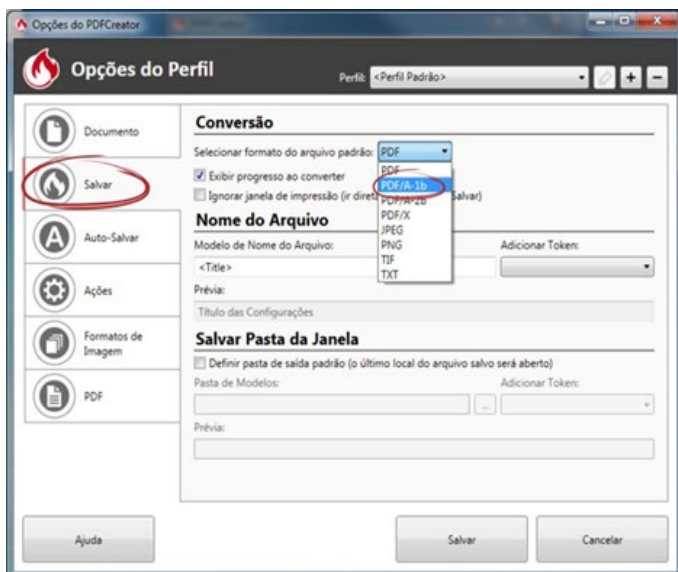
Opções do PDFCreator

Opções do Perfil

Perfil: <Perfil Padrão>

Documento

Salvar

Auto-Salvar

Ações

Formatos de Imagem

PDF

Conversão

Selecionar formato do arquivo padrão: PDF

Exibir progresso ao converter

Ignorar janela de impressão (ir dire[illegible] salvar)

PDF
PDF/A-1b
PDF/A-2b
PDF/X
JPEG
PNG
TIF
TXT

Nome do Arquivo

Modelo de Nome do Arquivo:

Adicionar Token:

<Title>

Prévia:

Título das Configurações

Salvar Pasta da Janela

Definir pasta de saída padrão (o último local do arquivo salvo será aberto)

Pasta de Modelos:

Adicionar Token:

...

Prévia:

Ajuda

Salvar

Cancelar